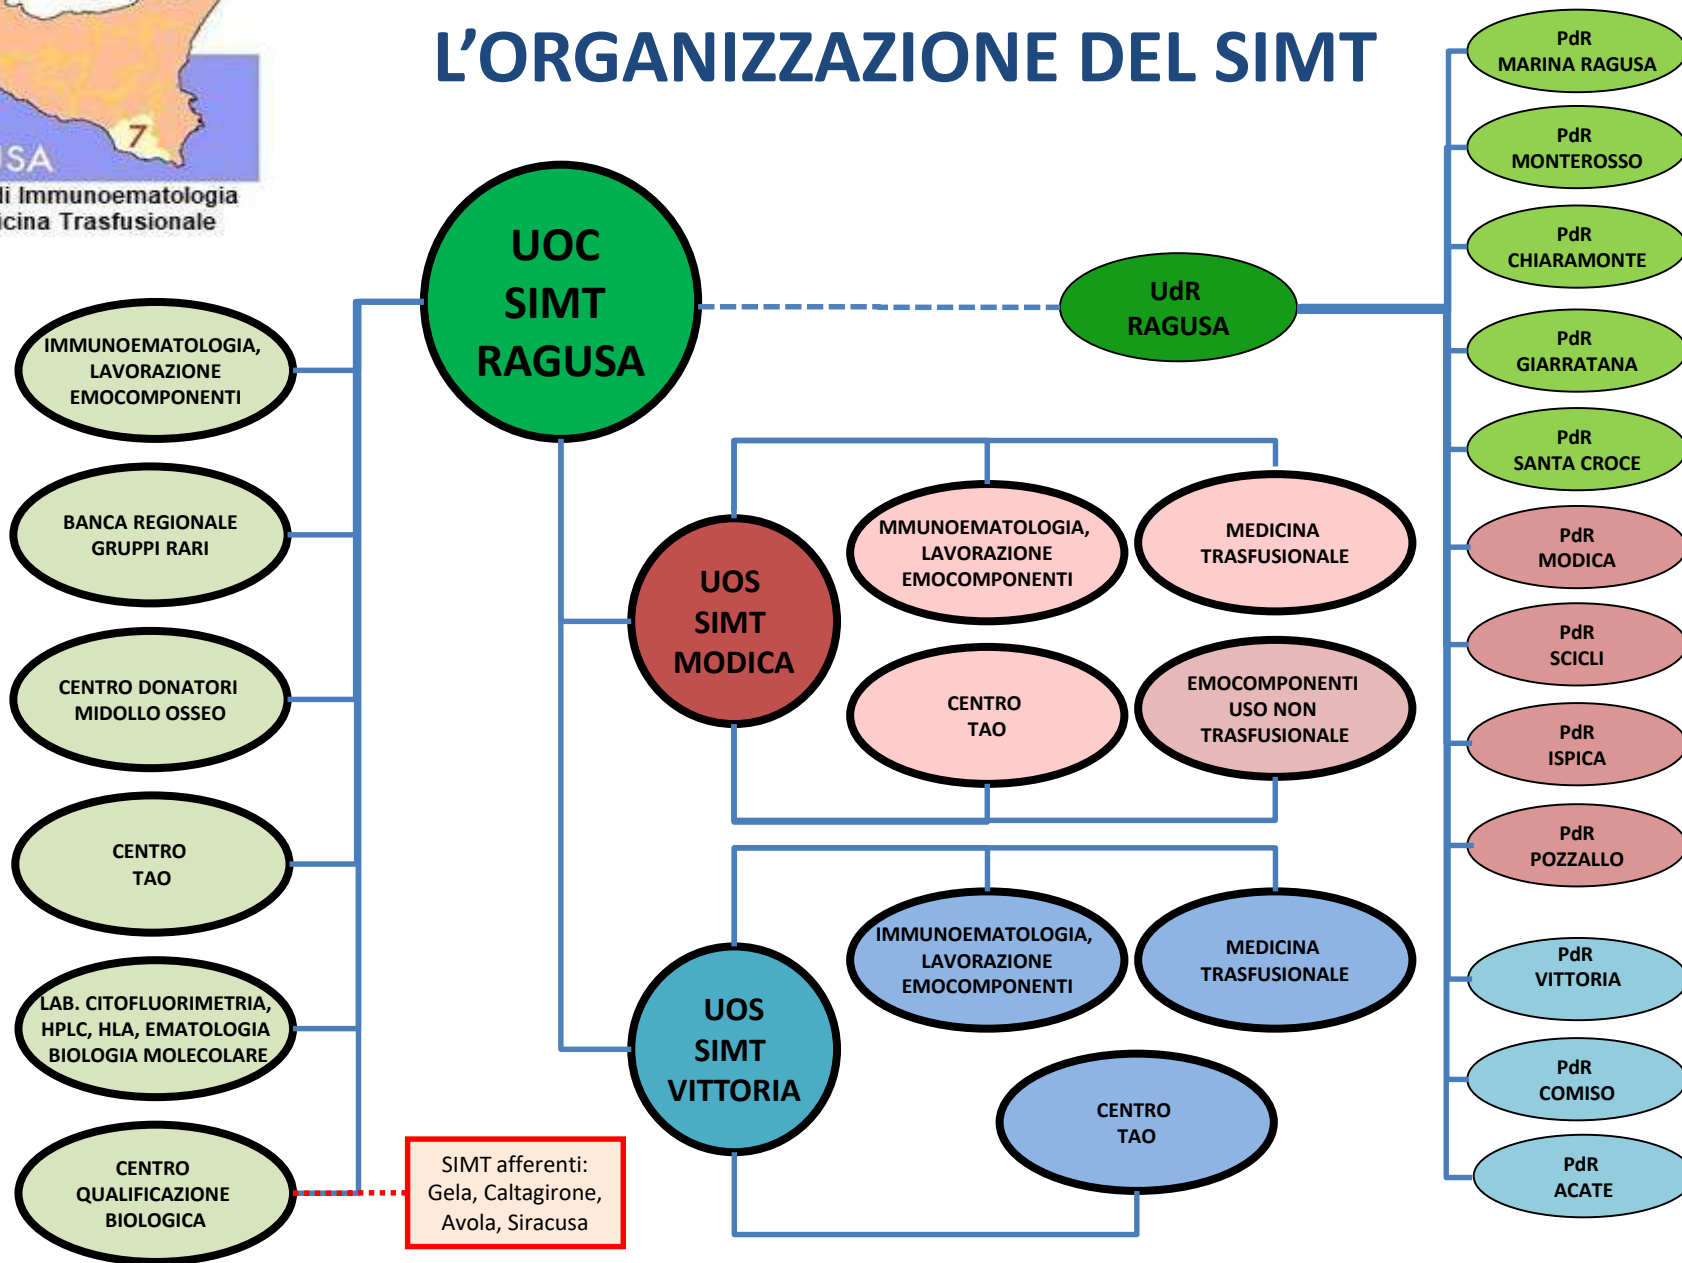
SA
7
i Immunoematologia
icina Trasfusionale

L'ORGANIZZAZIONE DEL SIMT

UOC SIMT RAGUSA

UdR RAGUSA

IMMUNOEMATOLOGIA, LAVORAZIONE EMOCOMPONENTI

BANCA REGIONALE GRUPPI RARI

CENTRO DONATORI MIDOLLO OSSEO

CENTRO TAO

LAB. CITOFLUORIMETRIA, HPLC, HLA, EMATOLOGIA BIOLOGIA MOLECOLARE

CENTRO QUALIFICAZIONE BIOLOGICA

SIMT afferenti: Gela, Caltagirone, Avola, Siracusa

UOS SIMT MODICA

MMUNOEMATOLOGIA, LAVORAZIONE EMOCOMPONENTI

MEDICINA TRASFUSIONALE

CENTRO TAO

EMOCOMPONENTI USO NON TRASFUSIONALE

UOS SIMT VITTORIA

IMMUNOEMATOLOGIA, LAVORAZIONE EMOCOMPONENTI

MEDICINA TRASFUSIONALE

CENTRO TAO

PdR MARINA RAGUSA

PdR MONTEROSSO

PdR CHIARAMONTE

PdR GIARRATANA

PdR SANTA CROCE

PdR MODICA

PdR SCICLI

PdR ISPICA

PdR POZZALLO

PdR VITTORIA

PdR COMISO

PdR ACATE